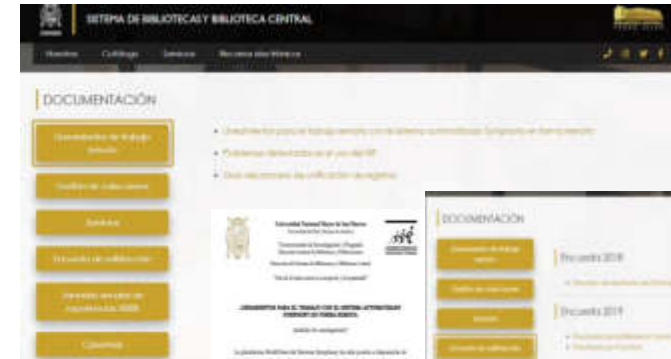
SISTEMA DE BIBLIOTECAS Y BIBLIOTECA CENTRAL

Nosotros Catálogo Servicios Recursos electrónicos

DOCUMENTACIÓN

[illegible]

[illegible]

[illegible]

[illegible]

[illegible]

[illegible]

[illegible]

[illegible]

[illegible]

DOCUMENTACIÓN

Encuentro 2018

Encuentro 2019

Universidad Nacional Mayor de San Marcos

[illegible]